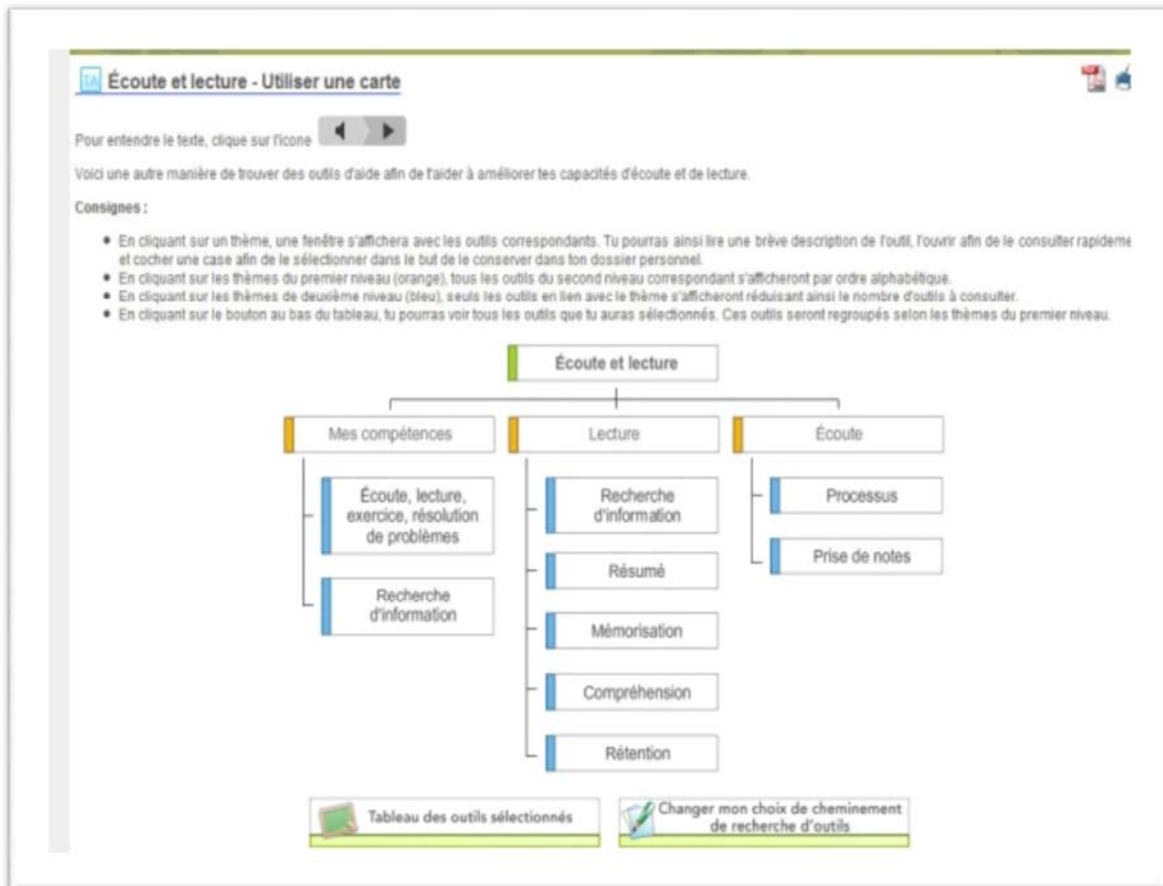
TA Écoute et lecture - Utiliser une carte

Pour entendre le texte, clique sur l'icone

Voici une autre manière de trouver des outils d'aide afin de t'aider à améliorer tes capacités d'écoute et de lecture.

Consignes :

- En cliquant sur un thème, une fenêtre s'affichera avec les outils correspondants. Tu pourras ainsi lire une brève description de l'outil, l'ouvrir afin de le consulter rapideme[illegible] et cocher une case afin de le sélectionner dans le but de le conserver dans ton dossier personnel.
- En cliquant sur les thèmes du premier niveau (orange), tous les outils du second niveau correspondant s'afficheront par ordre alphabétique.
- En cliquant sur les thèmes de deuxième niveau (bleu), seuls les outils en lien avec le thème s'afficheront réduisant ainsi le nombre d'outils à consulter.
- En cliquant sur le bouton au bas du tableau, tu pourras voir tous les outils que tu auras sélectionnés. Ces outils seront regroupés selon les thèmes du premier niveau.

Écoute et lecture

Mes compétences

Écoute, lecture, exercice, résolution de problèmes

Recherche d'information

Lecture

Recherche d'information

Résumé

Mémorisation

Compréhension

Rétention

Écoute

Processus

Prise de notes

Tableau des outils sélectionnés

Changer mon choix de cheminement de recherche d'outils